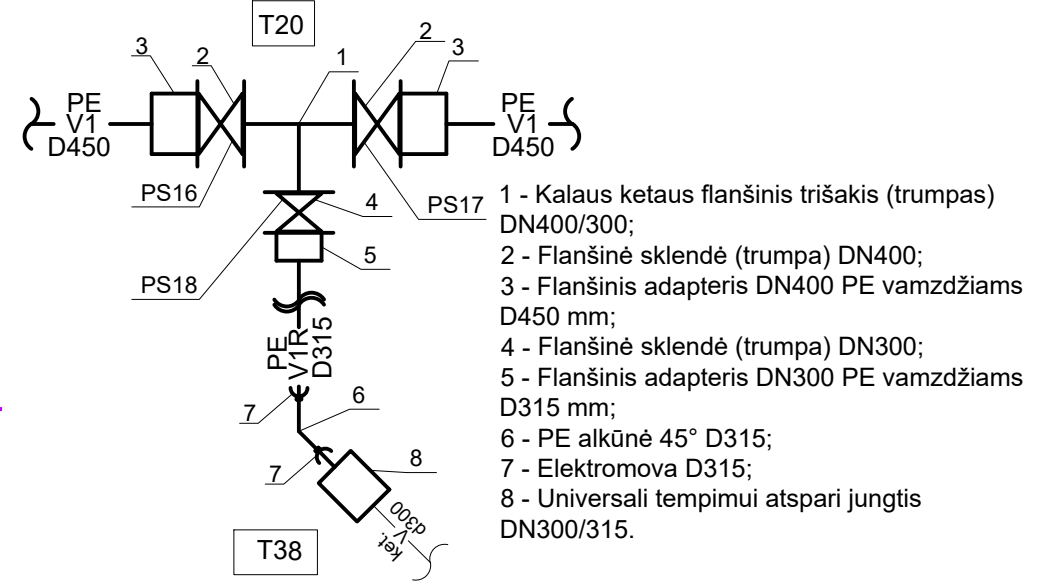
T20

3
2
1
2
3

PE
V1
D450

PE
V1
D450

PS16
PS17
4
PS18
5

PE
V1R
D315

7
6
7
8

ket.
V
d300

T38

1 - Kalaus ketaus flanšinis trišakis (trumpas) DN400/300;
2 - Flanšinė sklendė (trumpa) DN400;
3 - Flanšinis adapteris DN400 PE vamzdžiams D450 mm;
4 - Flanšinė sklendė (trumpa) DN300;
5 - Flanšinis adapteris DN300 PE vamzdžiams D315 mm;
6 - PE alkūnė 45° D315;
7 - Elektromova D315;
8 - Universali tempimui atspari jungtis DN300/315.